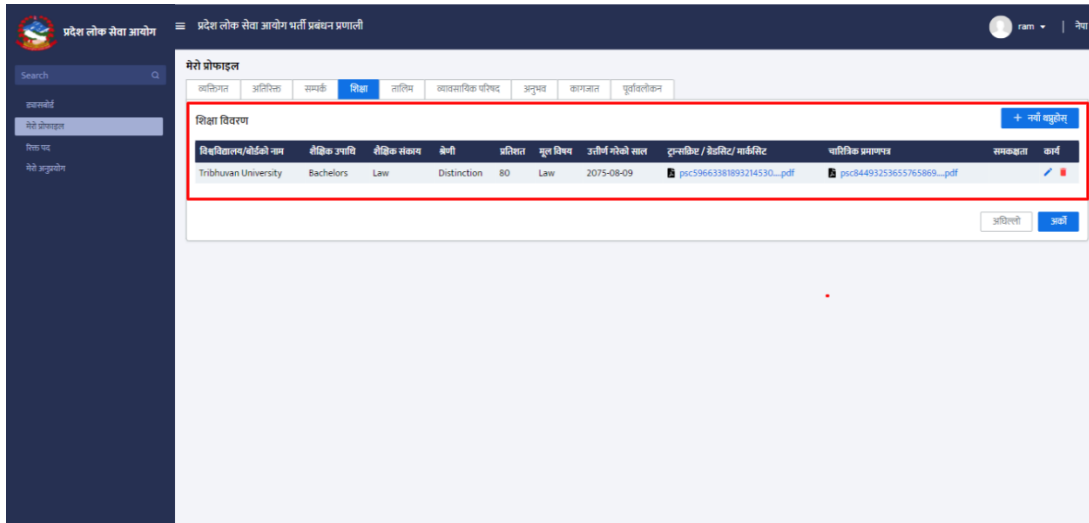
प्रदेश लोक सेवा आयोग

≡ प्रदेश लोक सेवा आयोग भर्ती प्रबंधन प्रणाली

ram ▾ | नेपा

Search

ड्यासबोर्ड
मेरो प्रोफाइल
रिक्त पद
मेरो अनुरोध

मेरो प्रोफाइल

व्यक्तिगत | अतिरिक्त | सम्पर्क | शिक्षा | तालिम | व्यावसायिक परिषद | अनुभव | कागजात | पूर्वावलोकन

शिक्षा विवरण

+ नयाँ थप्नुहोस्

| विश्वविद्यालय/बोर्डको नाम | शैक्षिक उपाधि | शैक्षिक संकाय | श्रेणी | प्रतिशत | मूल विषय | उत्तीर्ण गरेको साल | ट्रान्सक्रिप्ट / ग्रेडसिट/ मार्कसिट | चारित्रिक प्रमाणपत्र | समकक्षता | कार्य |
|---|---|---|---|---|---|---|---|---|---|---|
| Tribhuvan University | Bachelors | Law | Distinction | 80 | Law | 2075-08-09 | psc59663381893214530....pdf | psc84493253655765869....pdf | | |

अघिल्लो | अर्को